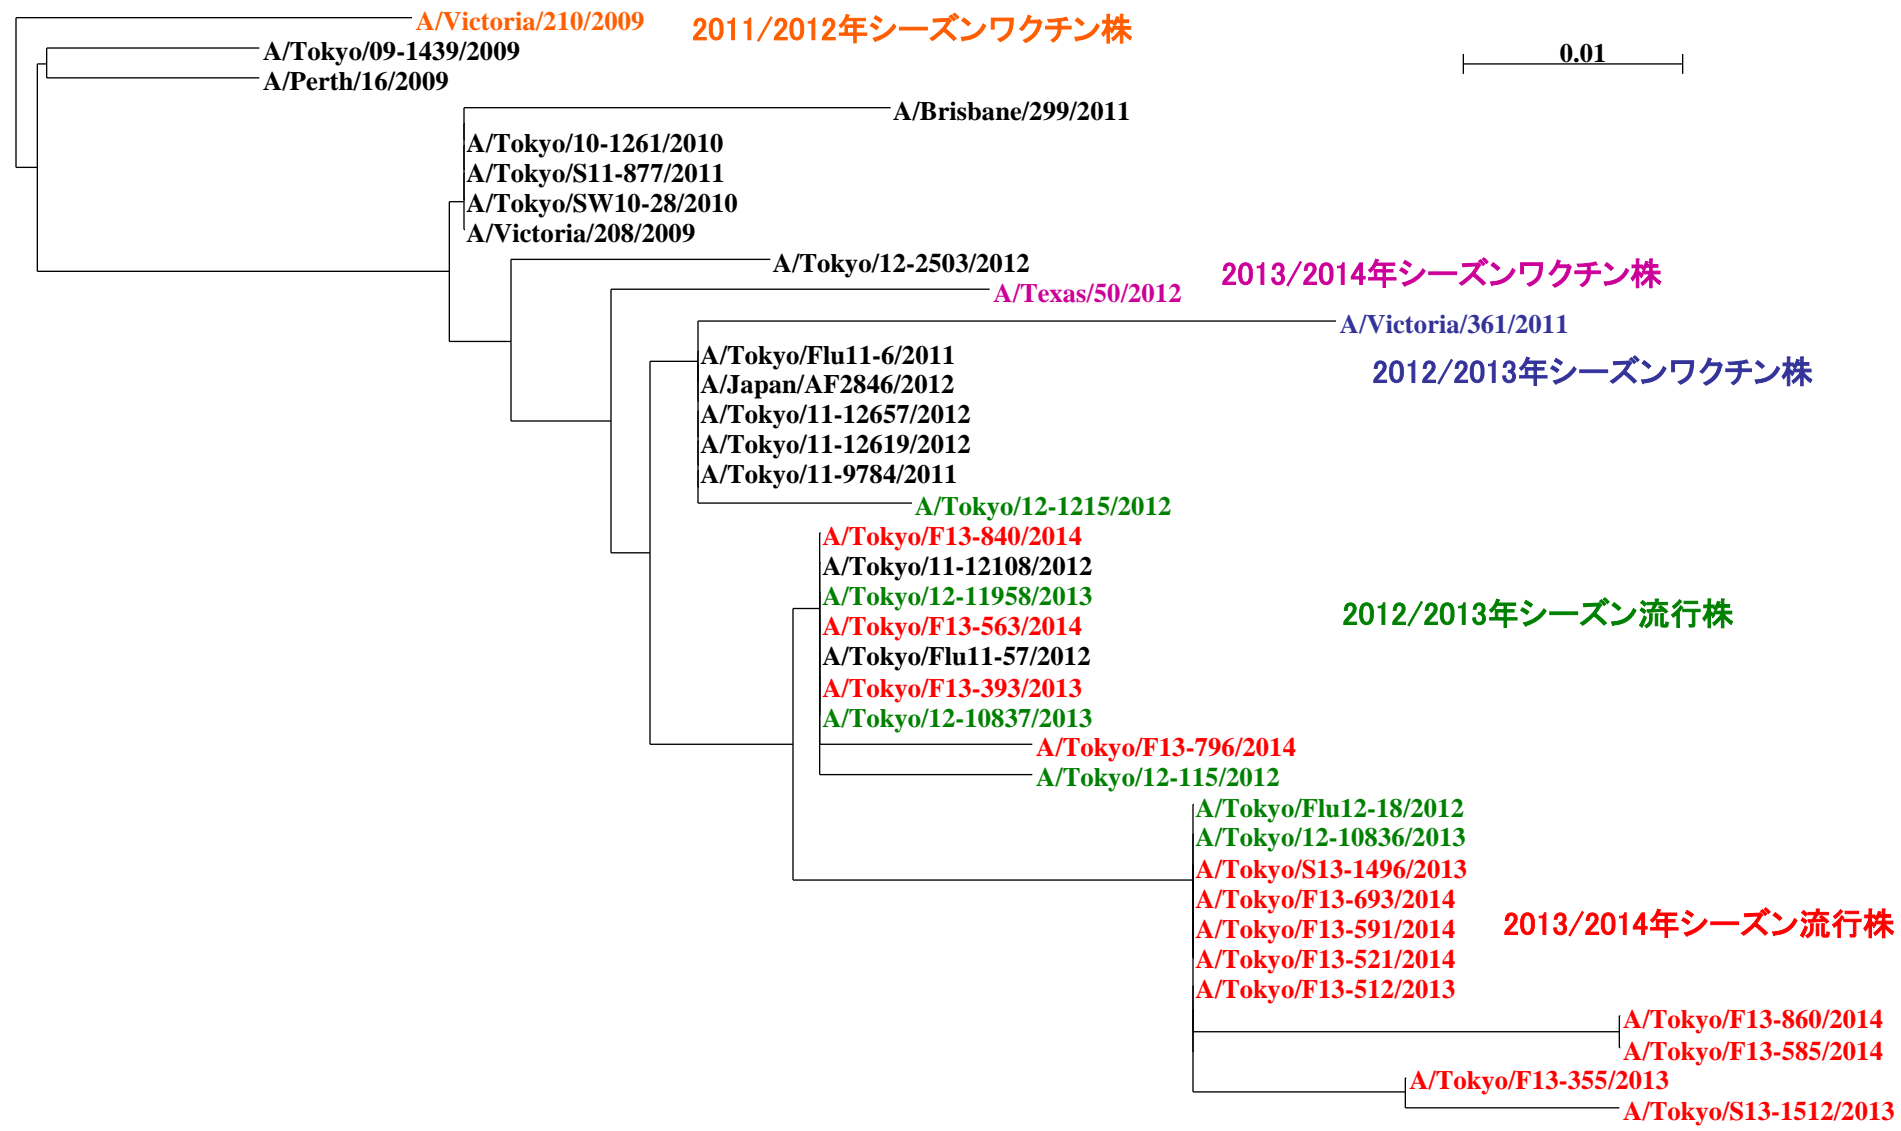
A/Victoria/210/2009
2011/2012年シーズンワクチン株
0.01
A/Tokyo/09-1439/2009
A/Perth/16/2009
A/Brisbane/299/2011
A/Tokyo/10-1261/2010
A/Tokyo/S11-877/2011
A/Tokyo/SW10-28/2010
A/Victoria/208/2009
A/Tokyo/12-2503/2012
2013/2014年シーズンワクチン株
A/Texas/50/2012
A/Victoria/361/2011
2012/2013年シーズンワクチン株
A/Tokyo/Flu11-6/2011
A/Japan/AF2846/2012
A/Tokyo/11-12657/2012
A/Tokyo/11-12619/2012
A/Tokyo/11-9784/2011
A/Tokyo/12-1215/2012
A/Tokyo/F13-840/2014
A/Tokyo/11-12108/2012
A/Tokyo/12-11958/2013
2012/2013年シーズン流行株
A/Tokyo/F13-563/2014
A/Tokyo/Flu11-57/2012
A/Tokyo/F13-393/2013
A/Tokyo/12-10837/2013
A/Tokyo/F13-796/2014
A/Tokyo/12-115/2012
A/Tokyo/Flu12-18/2012
A/Tokyo/12-10836/2013
A/Tokyo/S13-1496/2013
A/Tokyo/F13-693/2014
A/Tokyo/F13-591/2014
2013/2014年シーズン流行株
A/Tokyo/F13-521/2014
A/Tokyo/F13-512/2013
A/Tokyo/F13-860/2014
A/Tokyo/F13-585/2014
A/Tokyo/F13-355/2013
A/Tokyo/S13-1512/2013